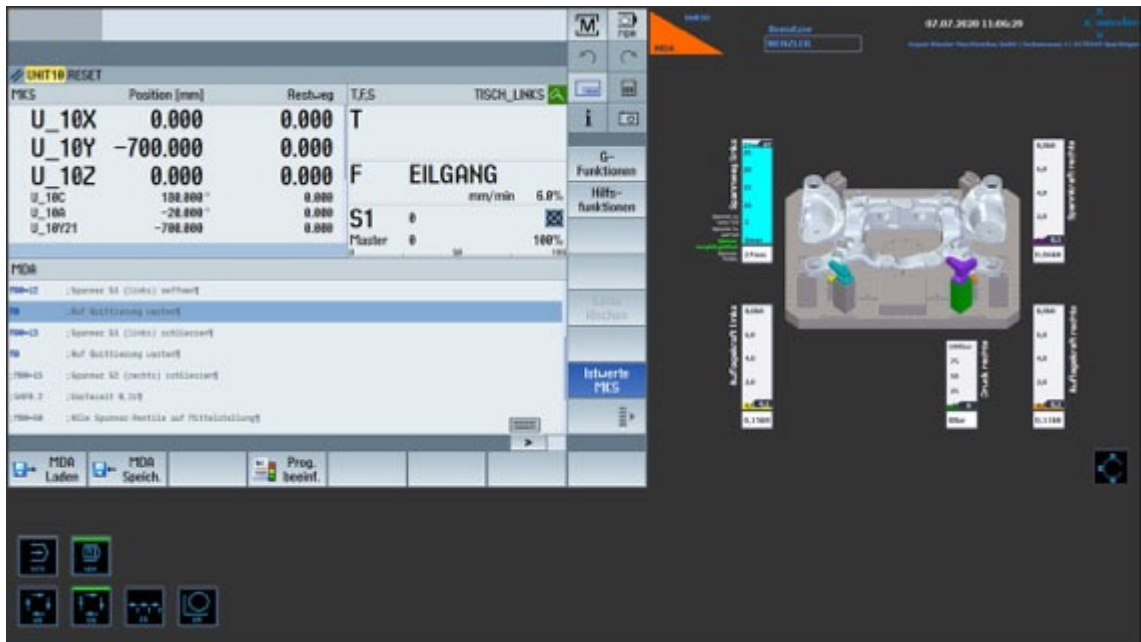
UNIT10 RESET
MKS Position [mm] Restweg T,F,S TISCH_LINKS

| | Position [mm] | Restweg |
|---|---|---|
| U_10X | 0.000 | 0.000 |
| U_10Y | -700.000 | 0.000 |
| U_10Z | 0.000 | 0.000 |
| U_10C | 180.000° | 0.000 |
| U_10A | -20.000° | 0.000 |
| U_10Y21 | -700.000 | 0.000 |

T
F EILGANG
mm/min 6.0%
S1 0
Master 0 100%

MDA
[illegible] ;Spanner S1 (links) oeffnen¶
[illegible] ;Auf Quittierung warten¶
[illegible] ;Spanner S1 (links) schliessen¶
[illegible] ;Auf Quittierung warten¶
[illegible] ;Spanner S2 (rechts) schliessen¶
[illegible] ;Wartezeit 0.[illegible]¶
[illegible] ;Alle Spanner-Ventile auf Mittelstellung¶

MDA Laden
MDA Speich.
Prog. beeinf.

G-Funktionen
Hilfs-funktionen
Satz löschen
Istwerte MCS

M
MDA
07.07.2020 11:06:29
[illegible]